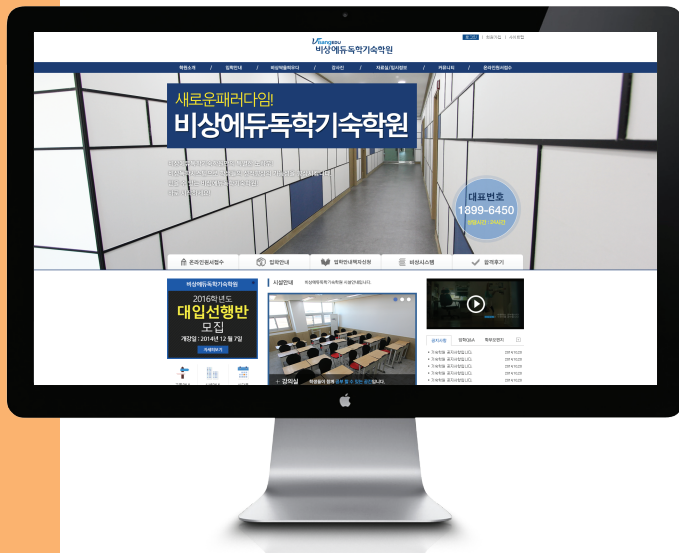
비상에듀독학기숙학원

학원소개 / 입학안내 / 비상에듀라이프 / 강사진 / 자료실/입시정보 / 커뮤니티 / 온라인원서접수

새로운패러다임!
비상에듀독학기숙학원

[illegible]

대표번호
1899-6450
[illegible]

온라인원서접수 | 입학안내 | 입학안내책자신청 | 비상시스템 | 합격후기

비상에듀독학기숙학원
2016학년도
대입선행반
모집
개강일 : 2014년 12월 7일
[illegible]

시설안내

강의실 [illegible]

공지사항 | 입학Q&A | 학부모센터
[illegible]